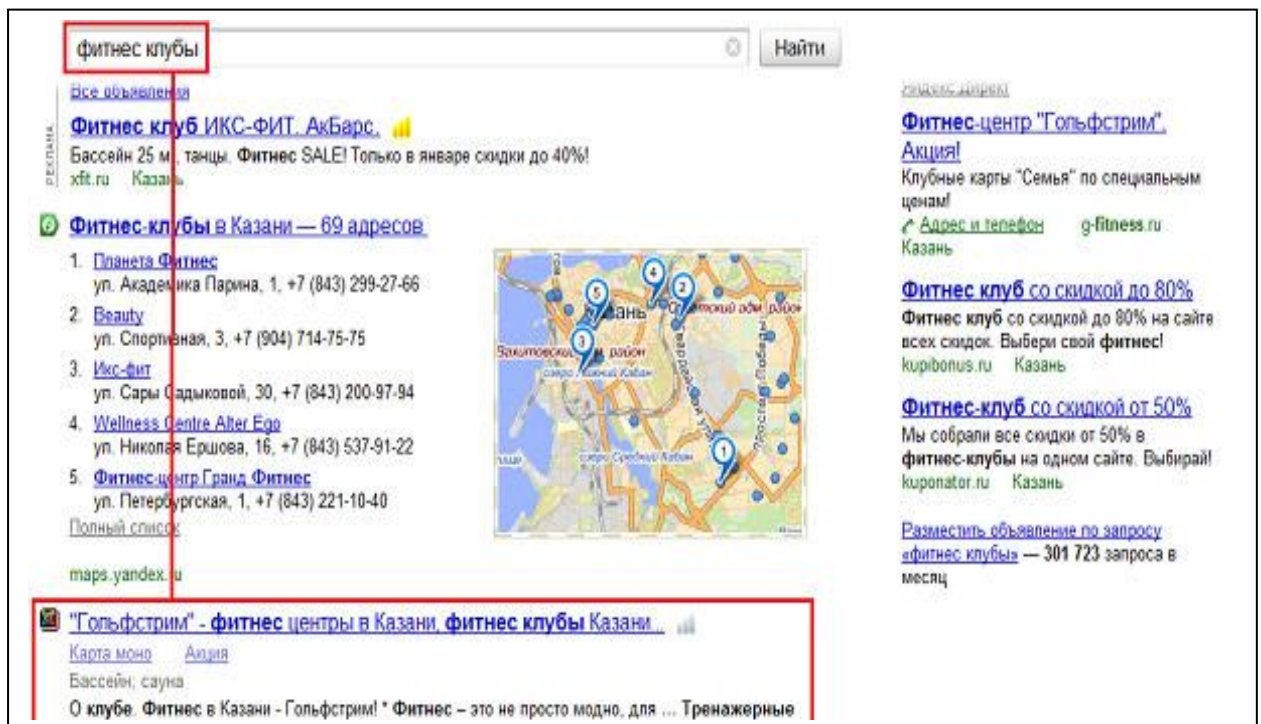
фитнес клубы

Найти

Все объявления

РЕКЛАМА

Фитнес клуб ИКС-ФИТ. АкБарс.

Бассейн 25 м, танцы. Фитнес SALE! Только в январе скидки до 40%!

xfit.ru Казань

Фитнес-клубы в Казани — 69 адресов

1. Планета Фитнес
ул. Академика Парина, 1, +7 (843) 299-27-66

2. Beauty
ул. Спортивная, 3, +7 (904) 714-75-75

3. Икс-фит
ул. Сары Садыковой, 30, +7 (843) 200-97-94

4. Wellness Centre Alter Ego
ул. Николая Ершова, 16, +7 (843) 537-91-22

5. Фитнес-центр Гранд Фитнес
ул. Петербургская, 1, +7 (843) 221-10-40

Полный список

maps.yandex.ru

Казань
Вахитовский район
озеро Нижний Кабан
озеро Средний Кабан

Яндекс.Директ

Фитнес-центр "Гольфстрим". Акция!

Клубные карты "Семья" по специальным ценам!

Адрес и телефон g-fitness.ru

Казань

Фитнес клуб со скидкой до 80%

Фитнес клуб со скидкой до 80% на сайте всех скидок. Выбери свой фитнес!

kupibonus.ru Казань

Фитнес-клуб со скидкой от 50%

Мы собрали все скидки от 50% в фитнес-клубы на одном сайте. Выбирай!

kuponator.ru Казань

Разместить объявление по запросу «фитнес клубы» — 301 723 запроса в месяц

"Гольфстрим" - фитнес центры в Казани, фитнес клубы Казани...

Карта моно Акция

Бассейн, сауна

О клубе. Фитнес в Казани - Гольфстрим! * Фитнес – это не просто модно, для ... Тренажерные